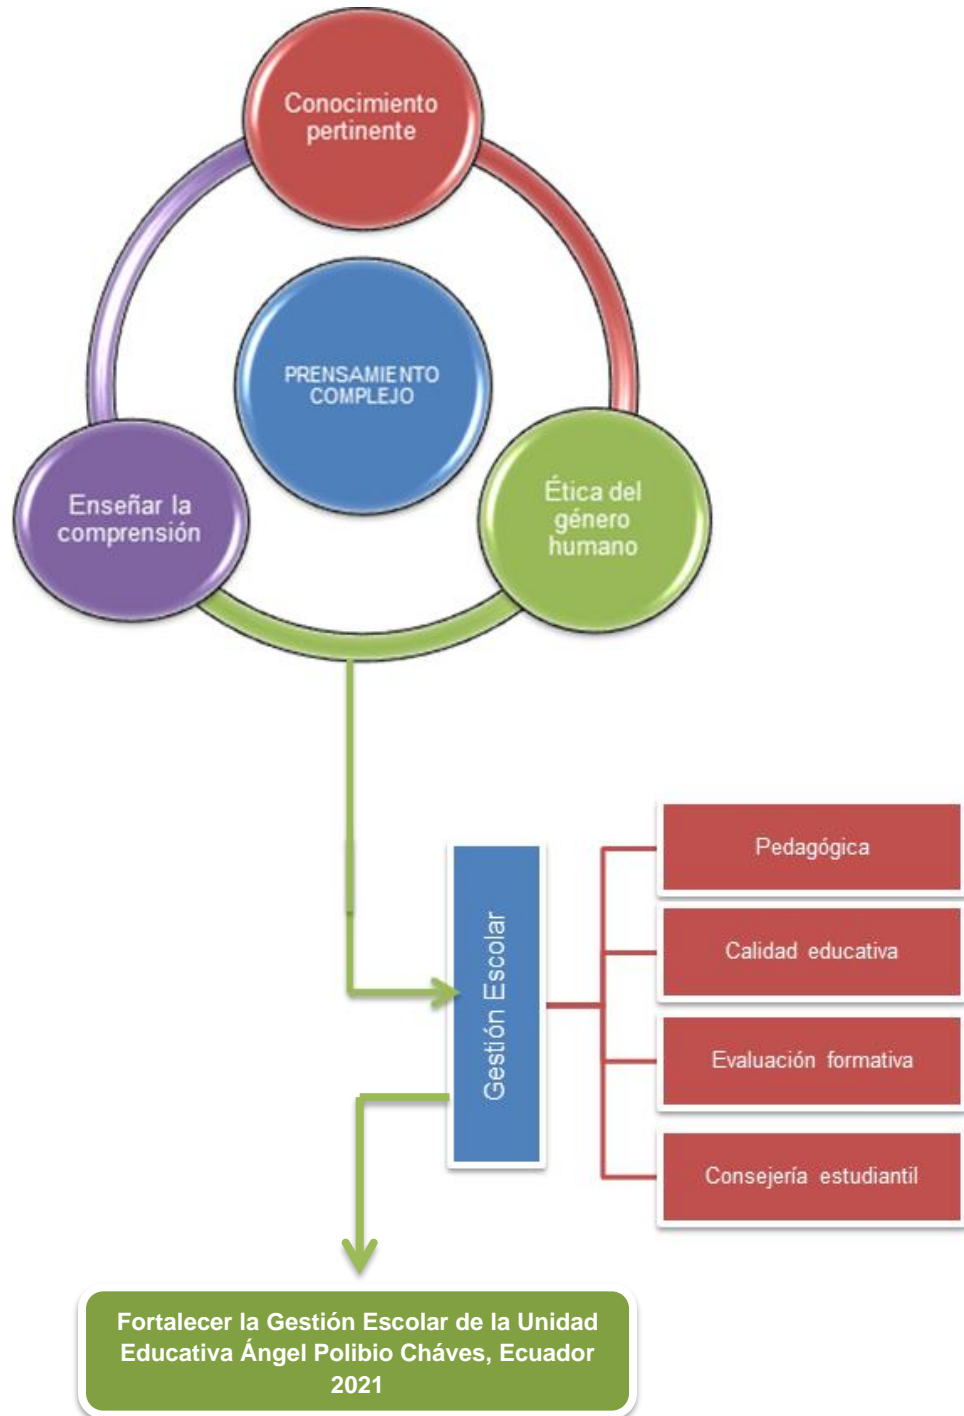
Conocimiento pertinente

PRENSAMIENTO COMPLEJO

Enseñar la comprensión

Ética del género humano

Gestión Escolar

Pedagógica

Calidad educativa

Evaluación formativa

Consejería estudiantil

Fortalecer la Gestión Escolar de la Unidad Educativa Ángel Polibio Cháves, Ecuador 2021